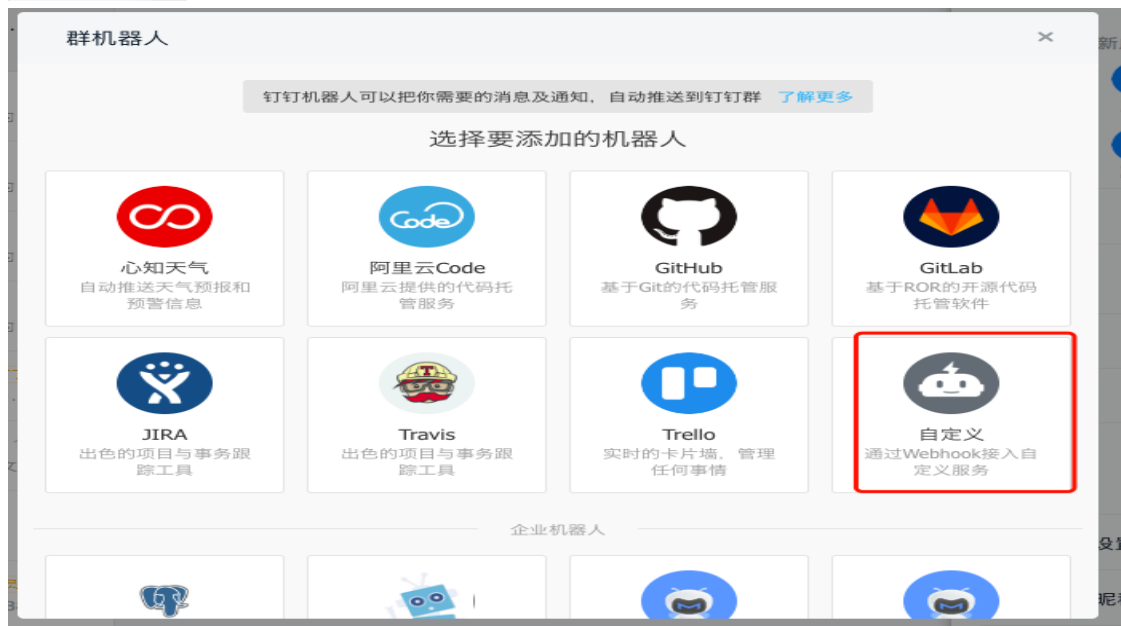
群机器人

×

钉钉机器人可以把你需要的消息及通知，自动推送到钉钉群 了解更多

选择要添加的机器人

心知天气
自动推送天气预报和预警信息

阿里云Code
阿里云提供的代码托管服务

GitHub
基于Git的代码托管服务

GitLab
基于ROR的开源代码托管软件

JIRA
出色的项目与事务跟踪工具

Travis
出色的项目与事务跟踪工具

Trello
实时的卡片墙，管理任何事情

自定义
通过Webhook接入自定义服务

企业机器人